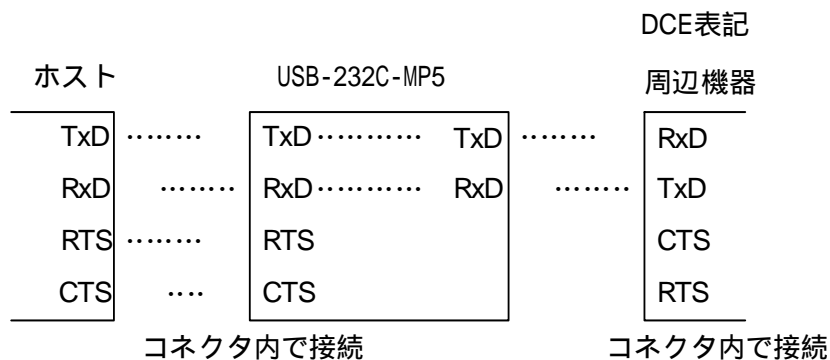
DCE表記

ホスト

USB-232C-MP5

周辺機器

TxD ········ TxD ··········· TxD ········ RxD

RxD ········ RxD ··········· RxD ········ TxD

RTS ········ RTS CTS

CTS ···· CTS RTS

コネクタ内で接続

コネクタ内で接続